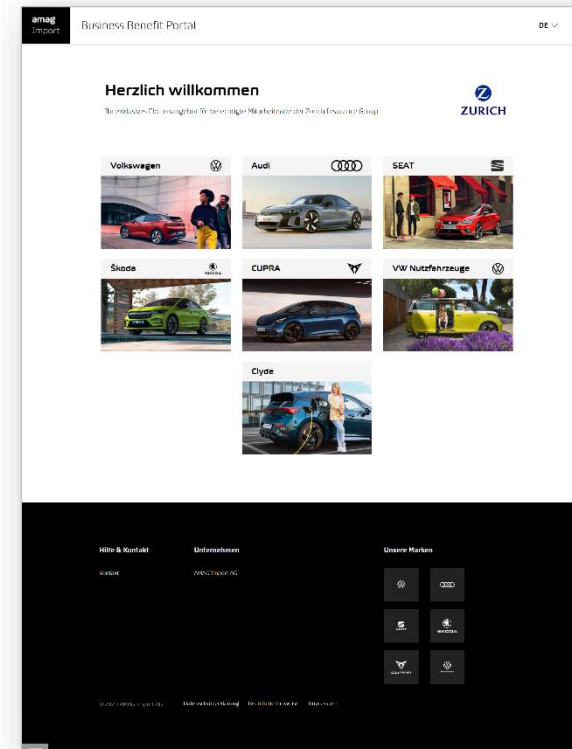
amag Import

Business Benefit Portal

DE

Herzlich willkommen

Ihr exklusives Flottenangebot für berechtigte Mitarbeitende der Zurich Insurance Group

ZURICH

Volkswagen

Audi

SEAT

Škoda

CUPRA

VW Nutzfahrzeuge

Clyde

Hilfe & Kontakt

Kontakt

Unternehmen

AMAG Import AG

Unsere Marken

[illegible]

Datenschutzerklärung

Rechtliche Hinweise

Impressum